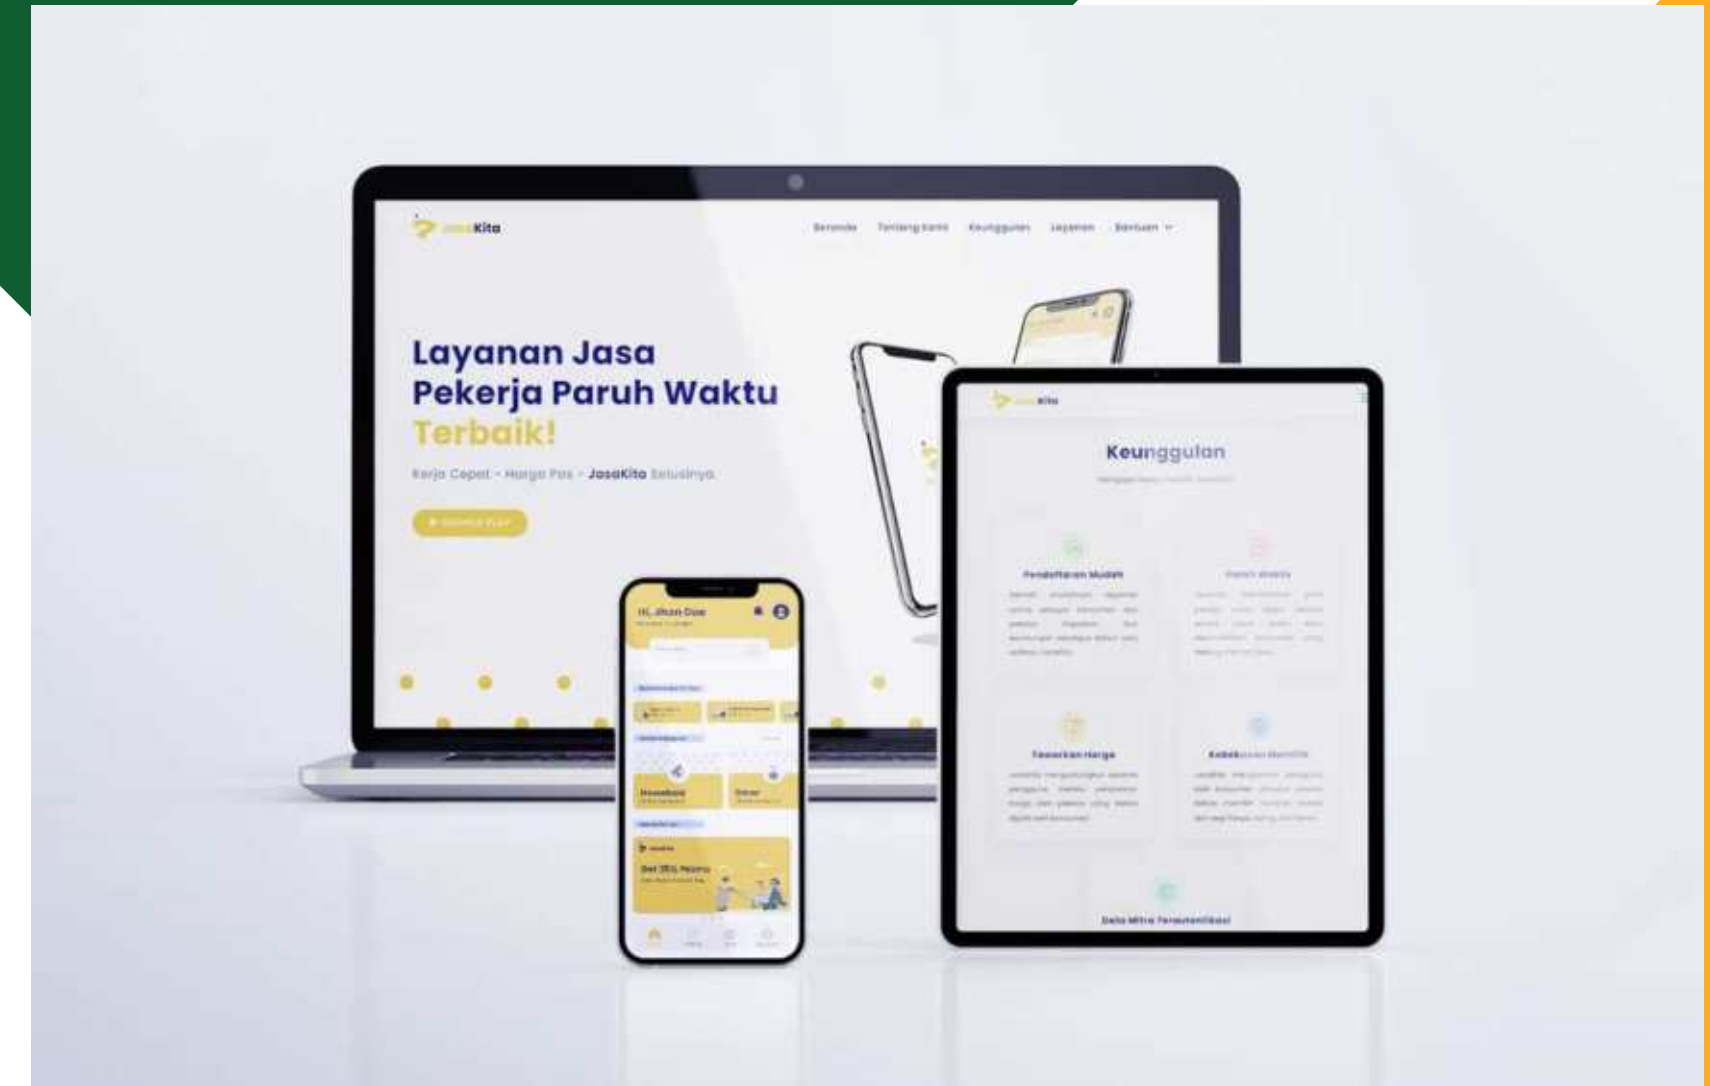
JasaKita

Beranda Tentang Kami Keunggulan Layanan Bantuan

Layanan Jasa Pekerja Paruh Waktu Terbaik!

Kerja Cepat - Harga Pas - JasaKita Solusinya

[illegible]

Hi, Jhon Doe

Housekeeping

Driver

Dapatkan 35% Promo

JasaKita

Keunggulan

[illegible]

Pendaftaran Mudah

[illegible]

Tawaran Harga

Kebebasan Memilih

Data Mitra Terautentikasi